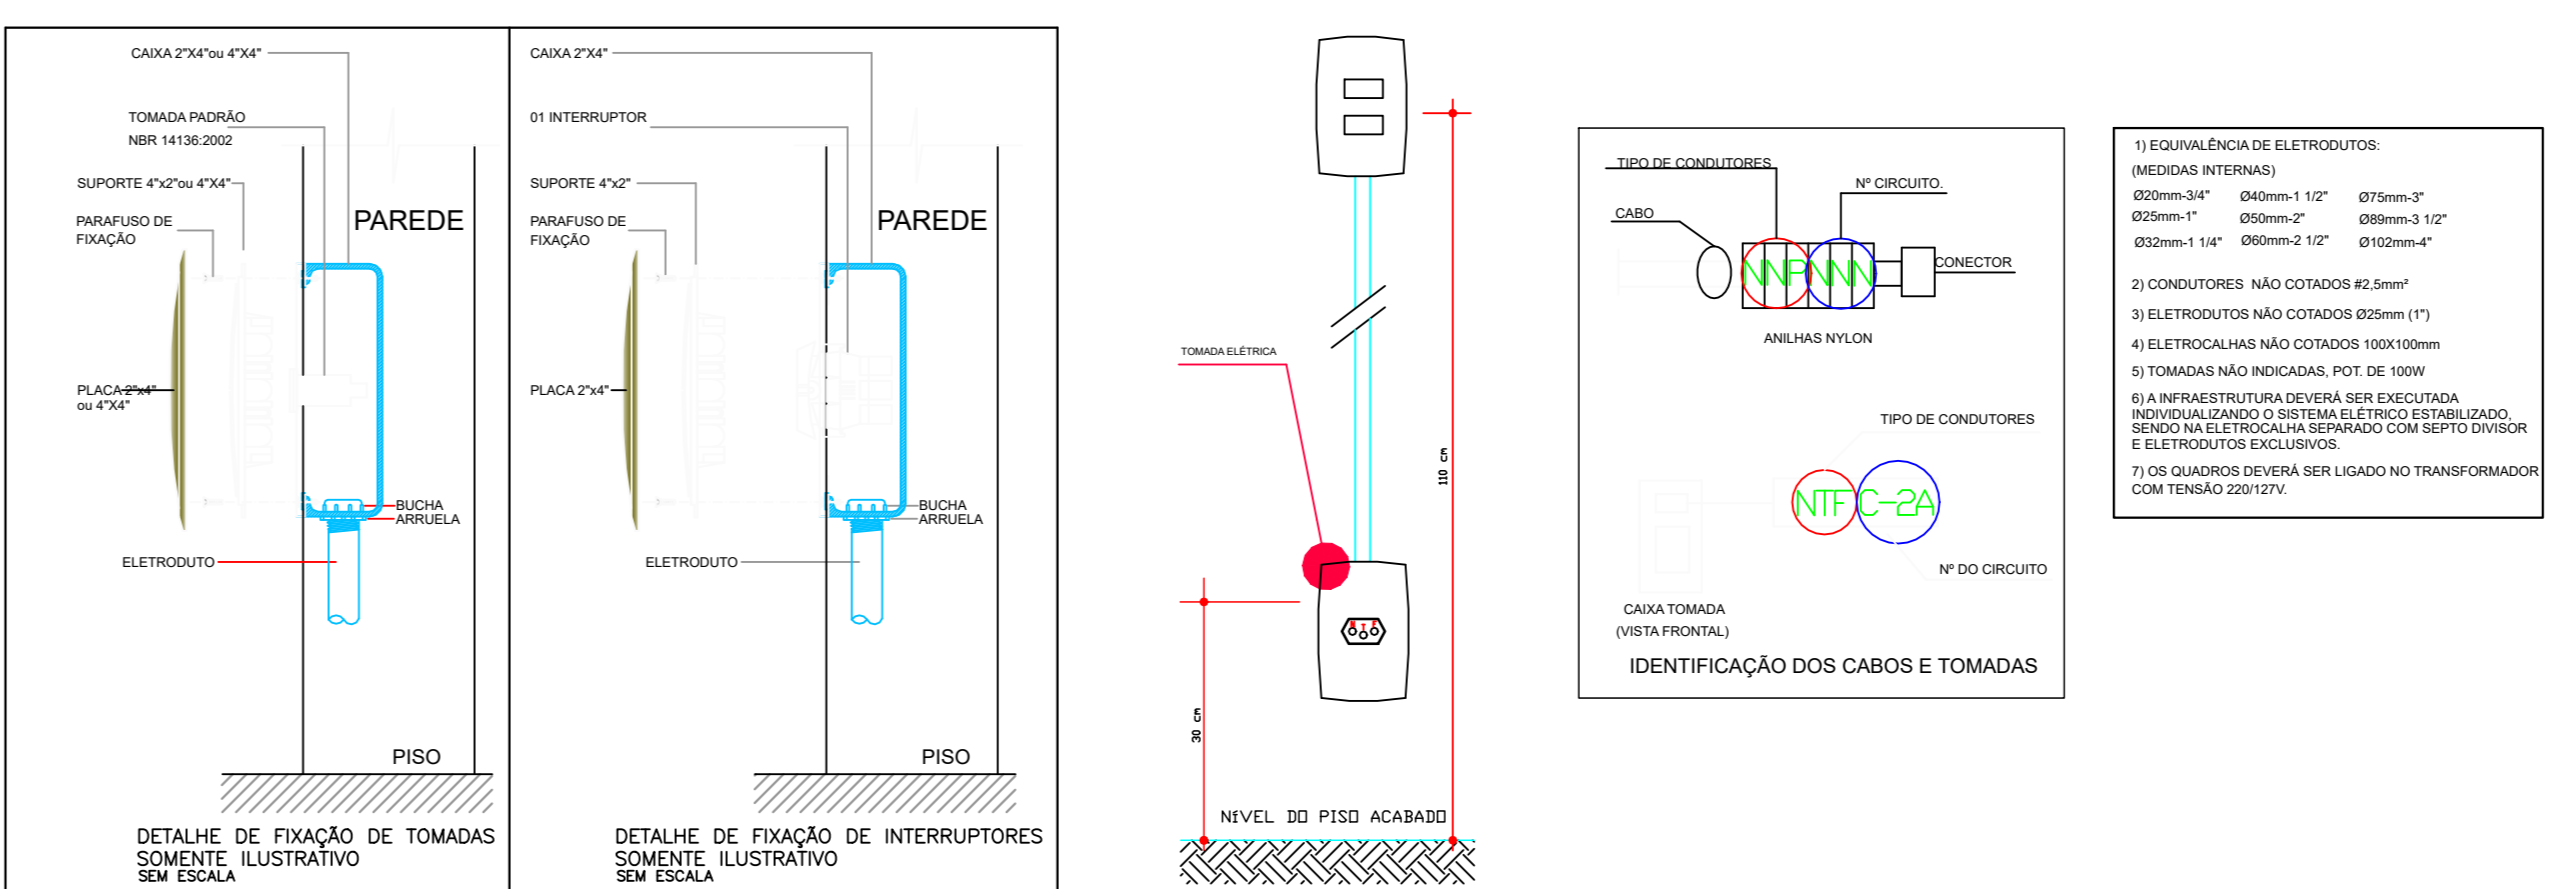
CAIXA 2"X4"ou 4"X4"

TOMADA PADRÃO
NBR 14136:2002

SUPORTE 4"x2"ou 4"X4"

PARAFUSO DE
FIXAÇÃO

PAREDE

PLACA 2"x4"
ou 4"X4"

BUCHA
ARRUELA

ELETRODUTO

PISO

DETALHE DE FIXAÇÃO DE TOMADAS
SOMENTE ILUSTRATIVO
SEM ESCALA

CAIXA 2"X4"

01 INTERRUPTOR

SUPORTE 4"x2"

PARAFUSO DE
FIXAÇÃO

PAREDE

PLACA 2"x4"

BUCHA
ARRUELA

ELETRODUTO

PISO

DETALHE DE FIXAÇÃO DE INTERRUPTORES
SOMENTE ILUSTRATIVO
SEM ESCALA

TOMADA ELÉTRICA

110 cm

30 cm

NíVEL DO PISO ACABADO

TIPO DE CONDUTORES

Nº CIRCUITO.

CABO

NNPNNN

CONECTOR

ANILHAS NYLON

TIPO DE CONDUTORES

NTF C-2A

Nº DO CIRCUITO

CAIXA TOMADA
(VISTA FRONTAL)

IDENTIFICAÇÃO DOS CABOS E TOMADAS

1) EQUIVALÊNCIA DE ELETRODUTOS:
(MEDIDAS INTERNAS)

| Ø20mm-3/4" | Ø40mm-1 1/2" | Ø75mm-3" |
|---|---|---|
| Ø25mm-1" | Ø50mm-2" | Ø89mm-3 1/2" |
| Ø32mm-1 1/4" | Ø60mm-2 1/2" | Ø102mm-4" |

2) CONDUTORES NÃO COTADOS #2,5mm²

3) ELETRODUTOS NÃO COTADOS Ø25mm (1")

4) ELETROCALHAS NÃO COTADOS 100X100mm

5) TOMADAS NÃO INDICADAS, POT. DE 100W

6) A INFRAESTRUTURA DEVERÁ SER EXECUTADA INDIVIDUALIZANDO O SISTEMA ELÉTRICO ESTABILIZADO, SENDO NA ELETROCALHA SEPARADO COM SEPTO DIVISOR E ELETRODUTOS EXCLUSIVOS.

7) OS QUADROS DEVERÁ SER LIGADO NO TRANSFORMADOR COM TENSÃO 220/127V.